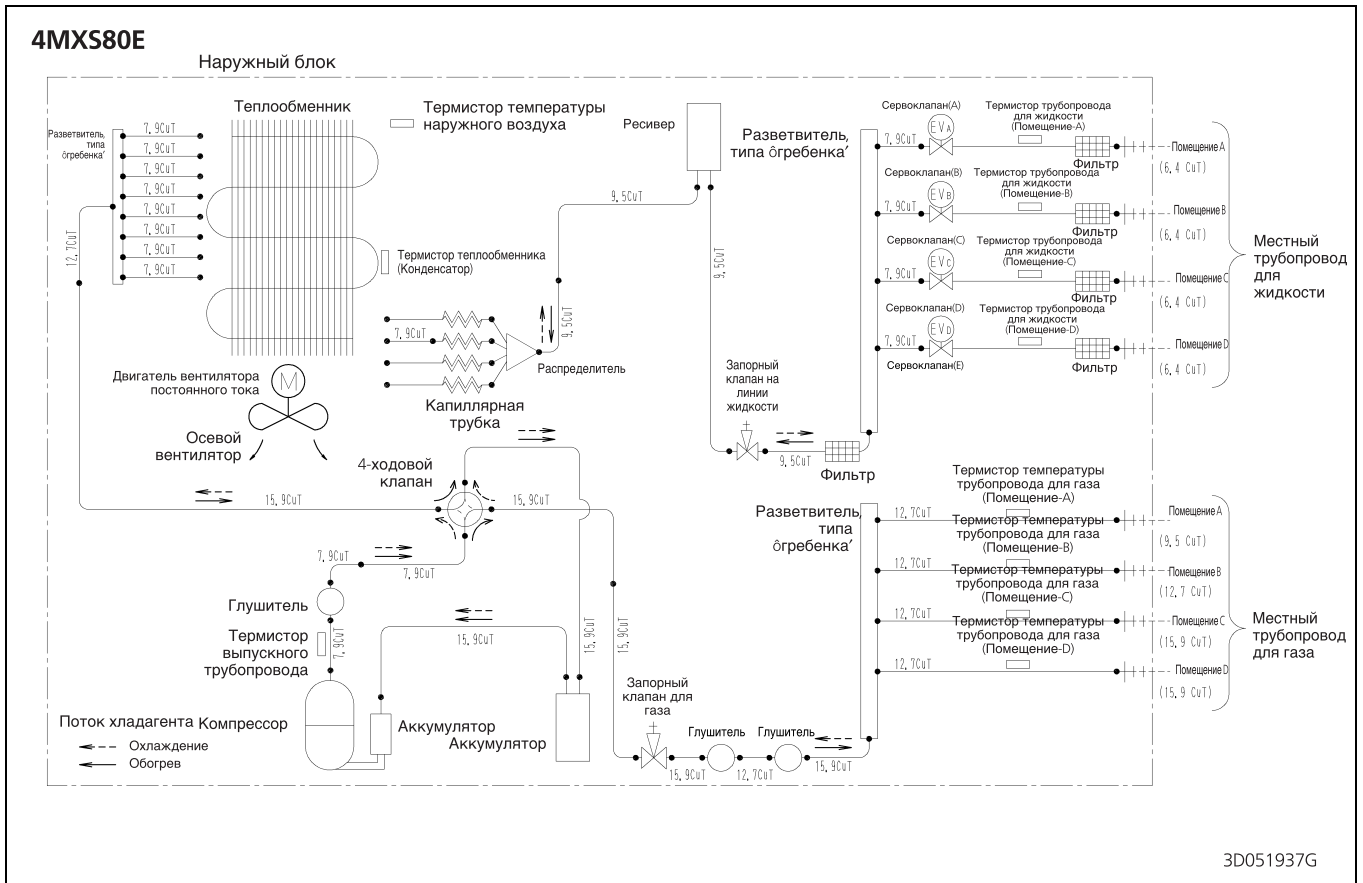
4MXS80E

Наружный блок

Разветвитель, типа ôгребенка’

7, 9CuT
7, 9CuT
7, 9CuT
7, 9CuT
7, 9CuT
7, 9CuT
7, 9CuT
7, 9CuT

12, 7CuT

Теплообменник

Термистор температуры наружного воздуха

Термистор теплообменника (Конденсатор)

Ресивер

9, 5CuT

9, 5CuT

9, 5CuT

7, 9CuT

Распределитель

Капиллярная трубка

Двигатель вентилятора постоянного тока

M

Осевой вентилятор

4-ходовой клапан

15, 9CuT

15, 9CuT

7, 9CuT

7, 9CuT

Глушитель

Термистор выпускного трубопровода

7, 9CuT

15, 9CuT

15, 9CuT

15, 9CuT

Поток хладагента Компрессор

Охлаждение

Обогрев

Аккумулятор

Аккумулятор

Запорный клапан на линии жидкости

9, 5CuT

Фильтр

Разветвитель, типа ôгребенка’

Сервоклапан(A)
Термистор трубопровода для жидкости (Помещение-A)
7, 9CuT
EV A
Фильтр
Помещение A
(6, 4 CuT)

Сервоклапан(B)
Термистор трубопровода для жидкости (Помещение-B)
7, 9CuT
EV B
Фильтр
Помещение B
(6, 4 CuT)

Сервоклапан(C)
Термистор трубопровода для жидкости (Помещение-C)
7, 9CuT
EV C
Фильтр
Помещение C
(6, 4 CuT)

Сервоклапан(D)
Термистор трубопровода для жидкости (Помещение-D)
7, 9CuT
EV D
Сервоклапан(E)
Фильтр
Помещение D
(6, 4 CuT)

Местный трубопровод для жидкости

Разветвитель, типа ôгребенка’

Термистор температуры трубопровода для газа (Помещение-A)
12, 7CuT
Помещение A
(9, 5 CuT)

Термистор температуры трубопровода для газа (Помещение-B)
12, 7CuT
Помещение B
(12, 7 CuT)

Термистор температуры трубопровода для газа (Помещение-C)
12, 7CuT
Помещение C
(15, 9 CuT)

Термистор температуры трубопровода для газа (Помещение-D)
12, 7CuT
Помещение D
(15, 9 CuT)

Местный трубопровод для газа

Запорный клапан для газа

Глушитель

Глушитель

15, 9CuT

12, 7CuT

15, 9CuT

3D051937G